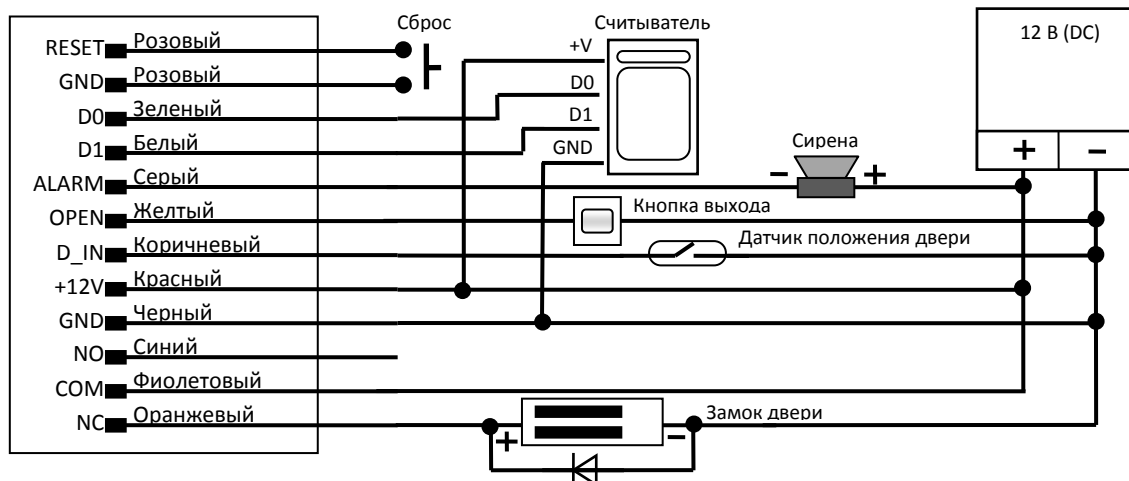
RESET Розовый
GND Розовый
D0 Зеленый
D1 Белый
ALARM Серый
OPEN Желтый
D_IN Коричневый
+12V Красный
GND Черный
NO Синий
COM Фиолетовый
NC Оранжевый

Сброс

Считыватель
+V
D0
D1
GND

12 В (DC)
+
–

Сирена
–
+

Кнопка выхода

Датчик положения двери

Замок двери
+
–